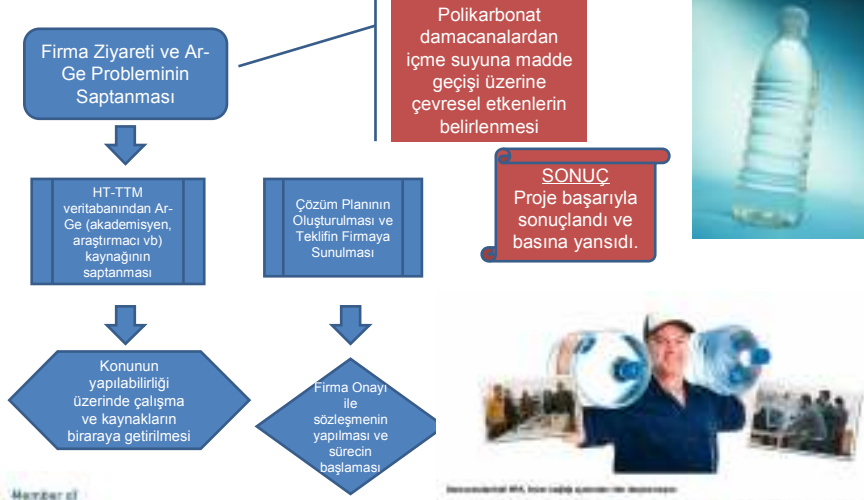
Firma Ziyareti ve Ar-Ge Probleminin Saptanması

Polikarbonat damacanalardan içme suyuna madde geçişi üzerine çevresel etkenlerin belirlenmesi

SONUÇ
Proje başarıyla sonuçlandı ve basına yansıdı.

HT-TTM veritabanından Ar-Ge (akademisyen, araştırmacı vb) kaynağının saptanması

Çözüm Planının Oluşturulması ve Teklifin Firmaya Sunulması

Konunun yapılabilirliği üzerinde çalışma ve kaynakların biraraya getirilmesi

Firma Onayı ile sözleşmenin yapılması ve sürecin başlaması

Member of

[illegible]